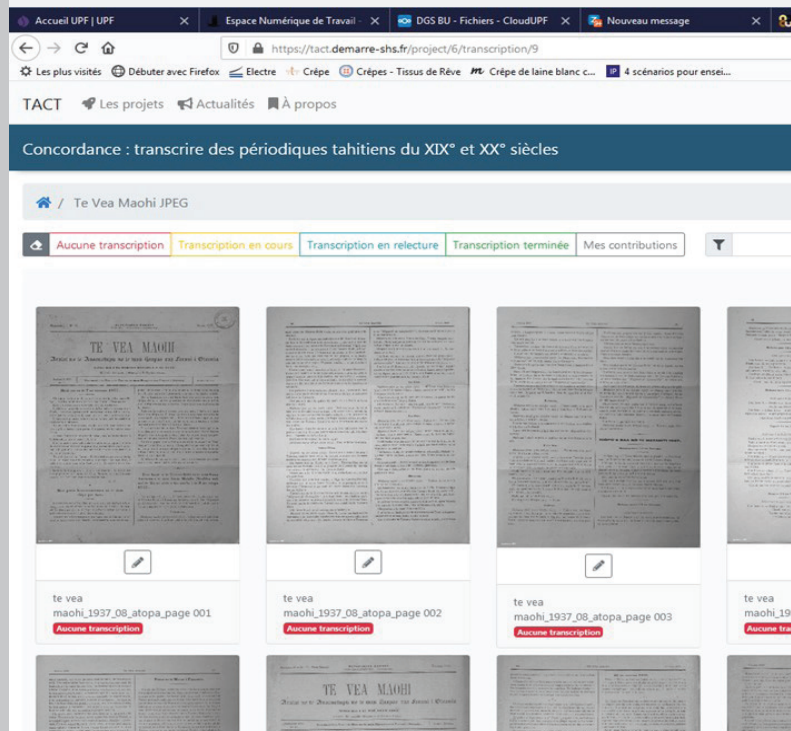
Accueil UPF | UPF ×
Espace Numérique de Travail ×
DGS BU - Fichiers - CloudUPF ×
Nouveau message ×

https://tact.demarre-shs.fr/project/6/transcription/9

Les plus visités Débuter avec Firefox Electre Crêpe Crêpes - Tissus de Rêve Crêpe de laine blanc c... 4 scénarios pour ensei...

TACT Les projets Actualités À propos

Concordance : transcrire des périodiques tahitiens du XIX° et XX° siècles

/ Te Vea Maohi JPEG

Aucune transcription Transcription en cours Transcription en relecture Transcription terminée Mes contributions

TE VEA MAOHI

te vea maohi_1937_08_atopa_page 001
Aucune transcription

te vea maohi_1937_08_atopa_page 002
Aucune transcription

te vea maohi_1937_08_atopa_page 003
Aucune transcription

te vea maohi_19
Aucune

TE VEA MAOHI